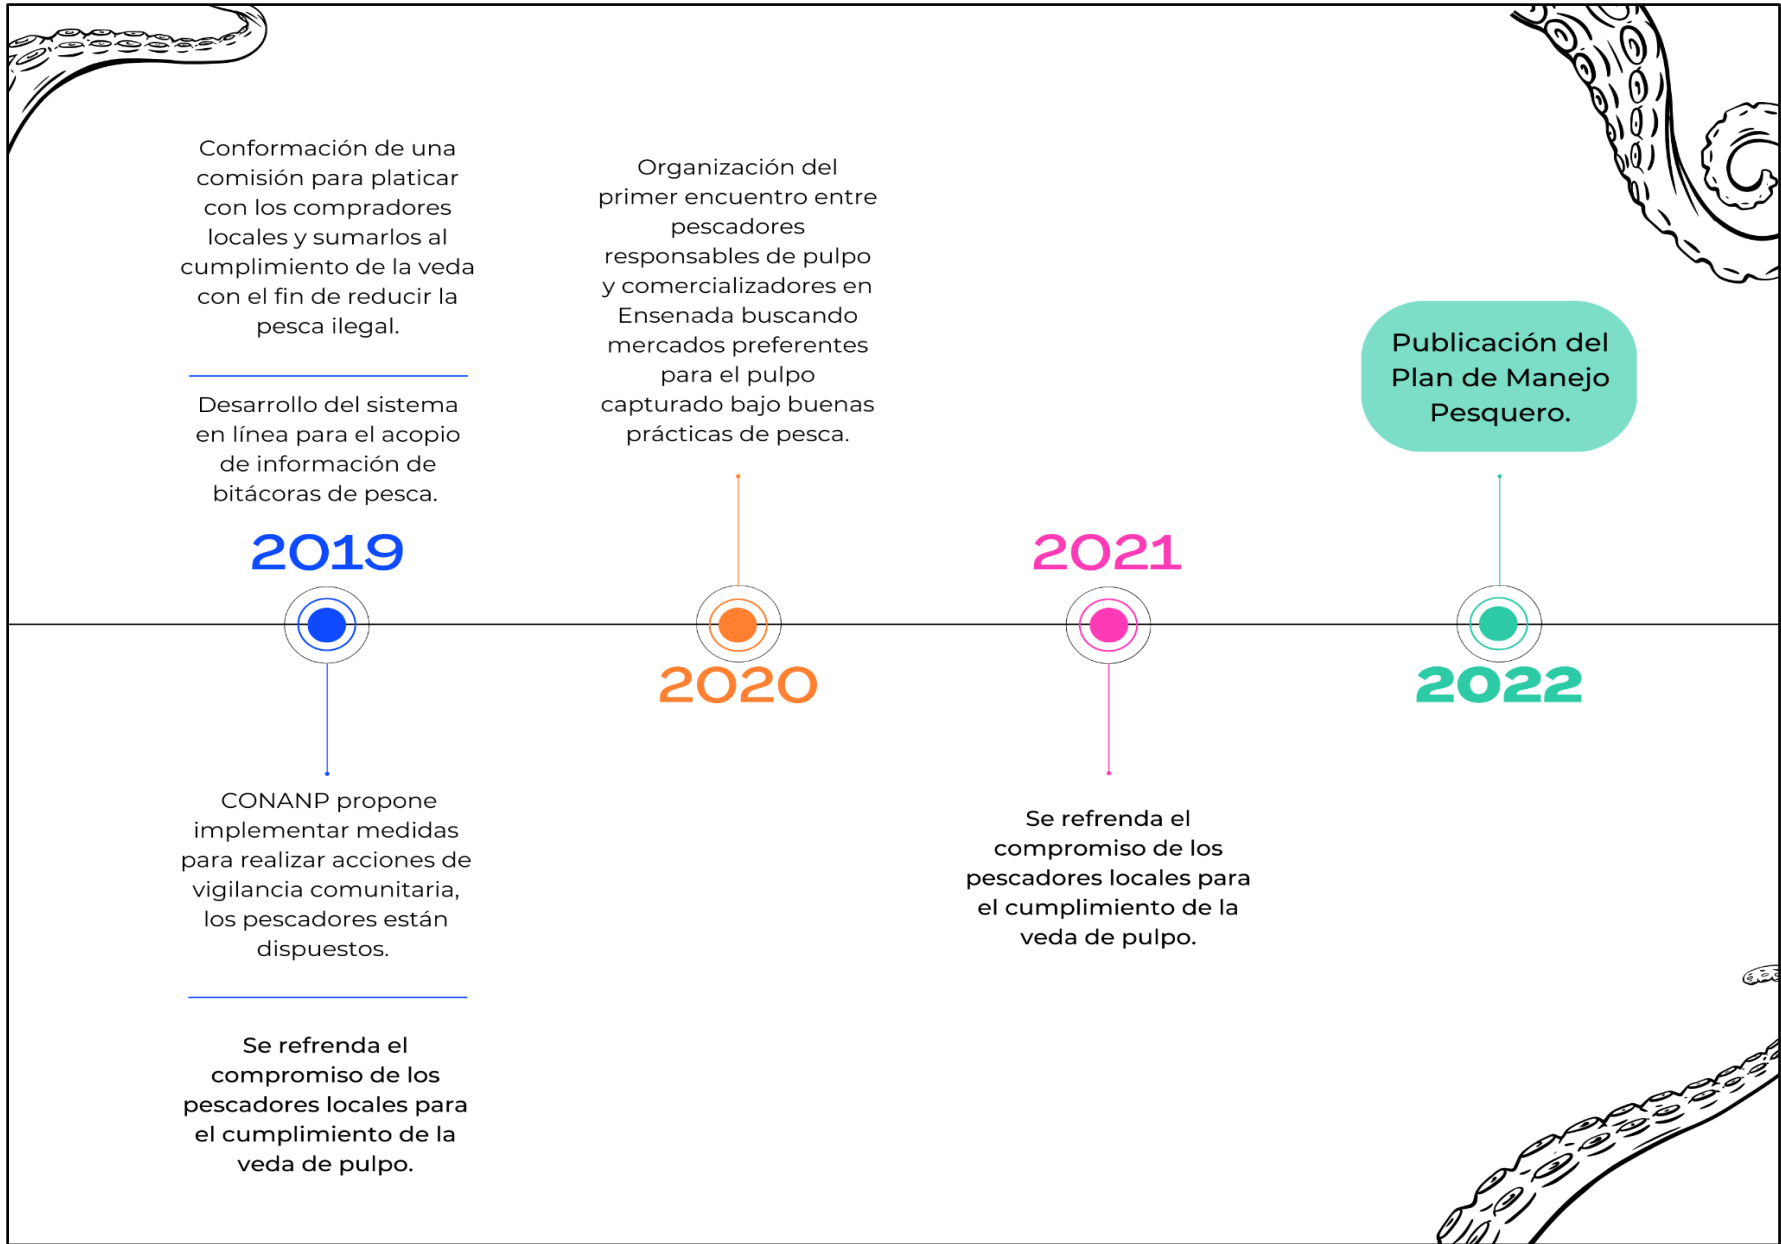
Conformación de una comisión para platicar con los compradores locales y sumarlos al cumplimiento de la veda con el fin de reducir la pesca ilegal.

Desarrollo del sistema en línea para el acopio de información de bitácoras de pesca.

2019

CONANP propone implementar medidas para realizar acciones de vigilancia comunitaria, los pescadores están dispuestos.

Se refrenda el compromiso de los pescadores locales para el cumplimiento de la veda de pulpo.

Organización del primer encuentro entre pescadores responsables de pulpo y comercializadores en Ensenada buscando mercados preferentes para el pulpo capturado bajo buenas prácticas de pesca.

2020

2021

Se refrenda el compromiso de los pescadores locales para el cumplimiento de la veda de pulpo.

Publicación del Plan de Manejo Pesquero.

2022